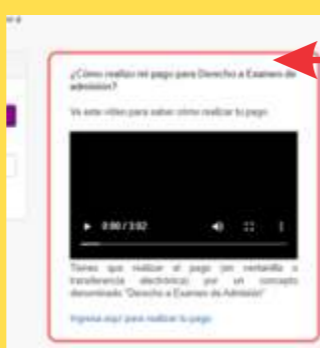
¿Cómo realizo mi pago para Derecho a Examen de admisión?

Ve este video para saber cómo realizar tu pago.

0:00 / 3:02

Tienes que realizar el pago (en ventanilla o transferencia electrónica) por el concepto denominado "Derecho a Examen de Admisión"

Ingresa aquí para realizar tu pago